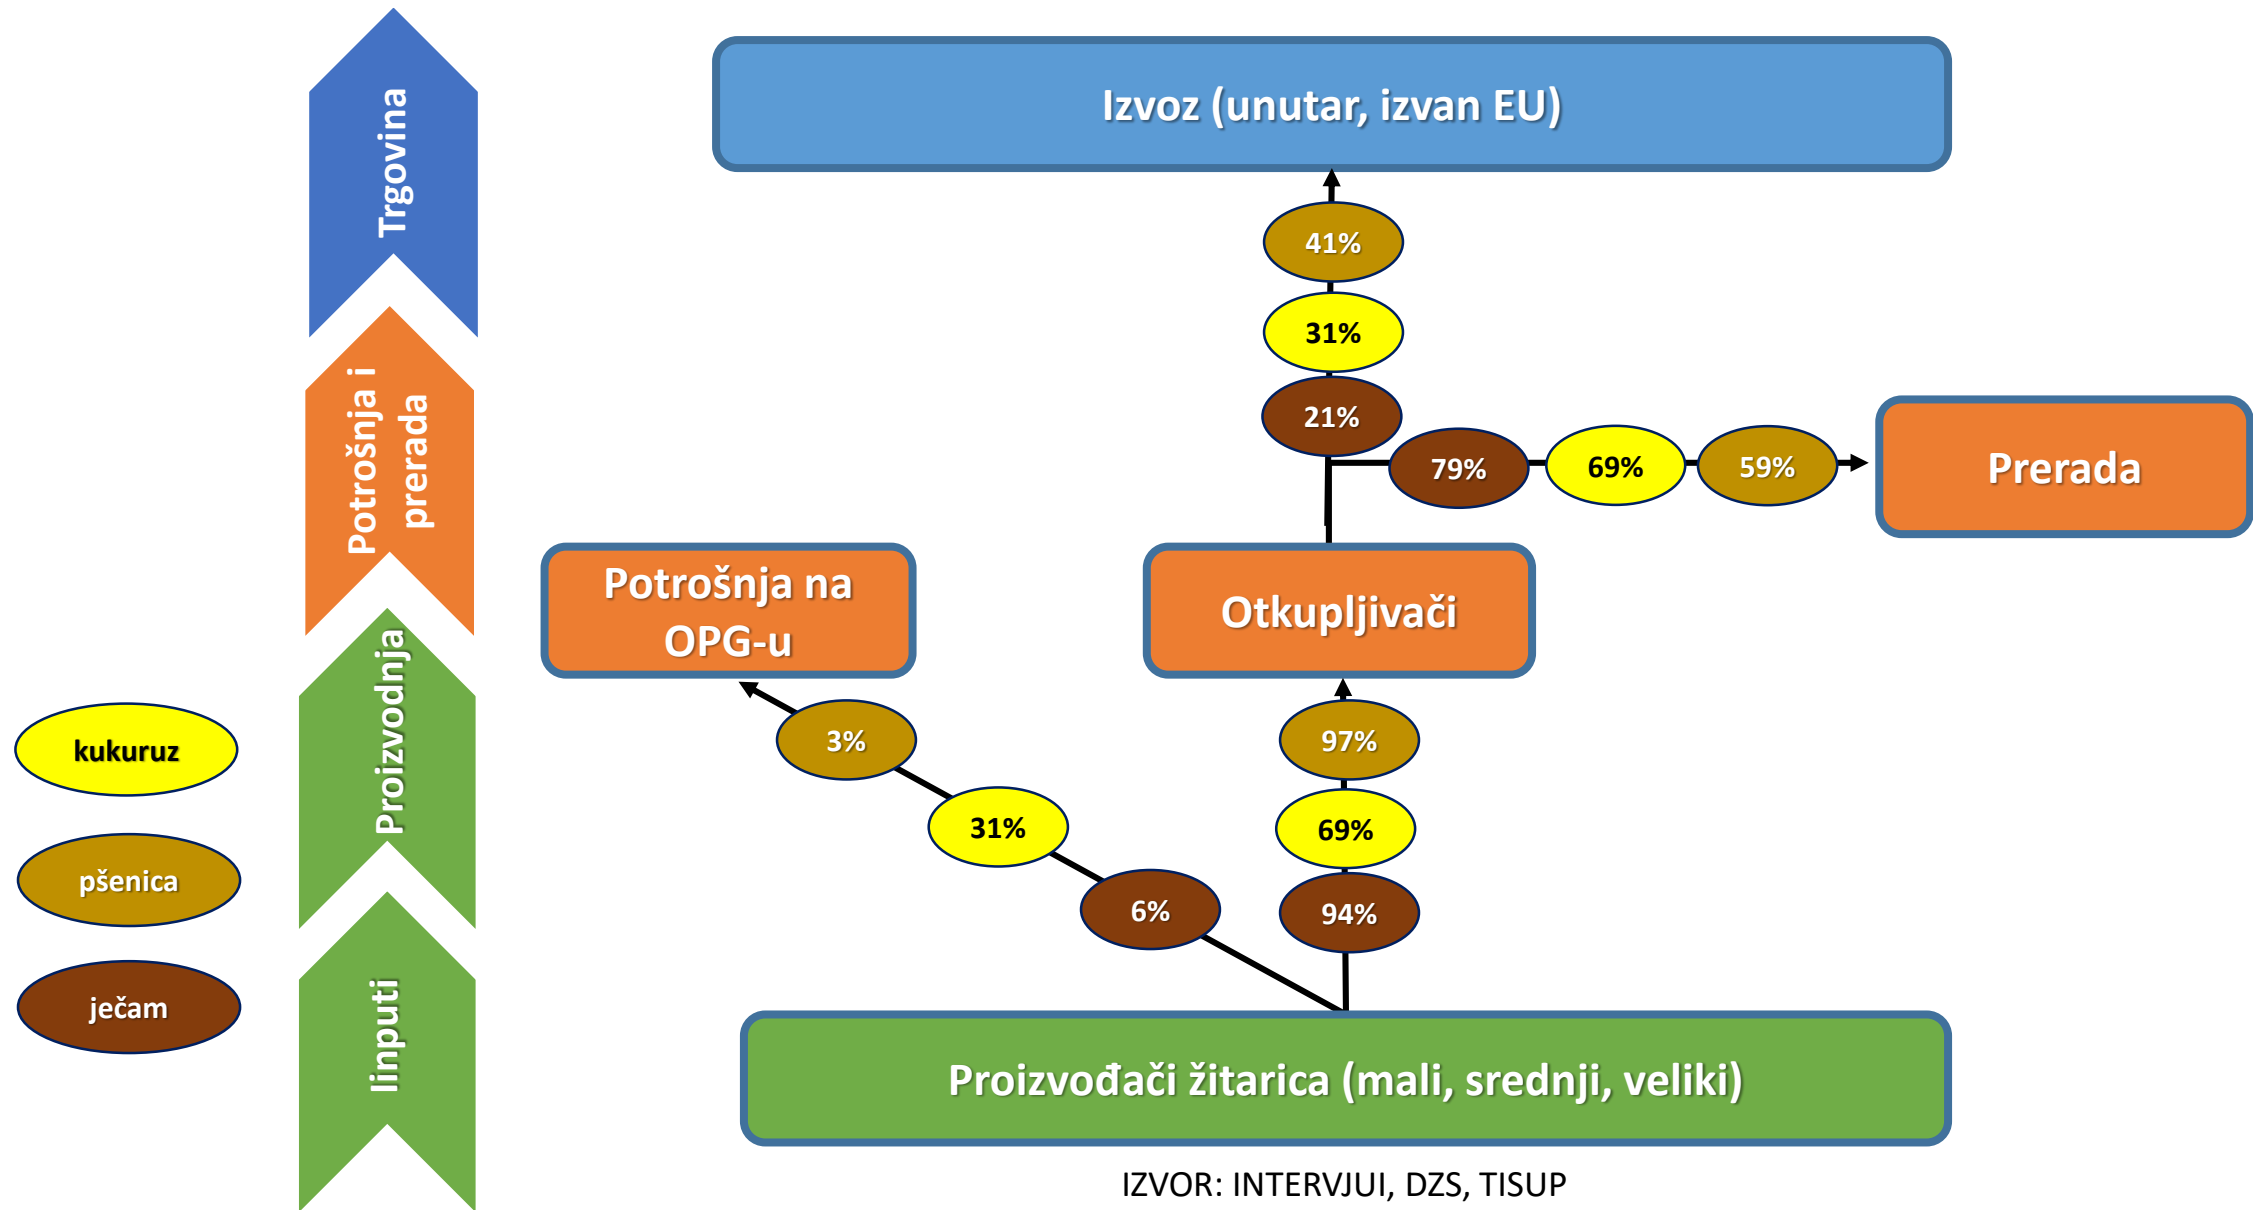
Trgovina

Potrošnja i prerada

Proizvodnja

Iinputi

kukuruz

pšenica

ječam

Izvoz (unutar, izvan EU)

41%

31%

21%

79%

69%

59%

Prerada

Potrošnja na OPG-u

Otkupljivači

3%

31%

6%

97%

69%

94%

Proizvođači žitarica (mali, srednji, veliki)

IZVOR: INTERVJUI, DZS, TISUP